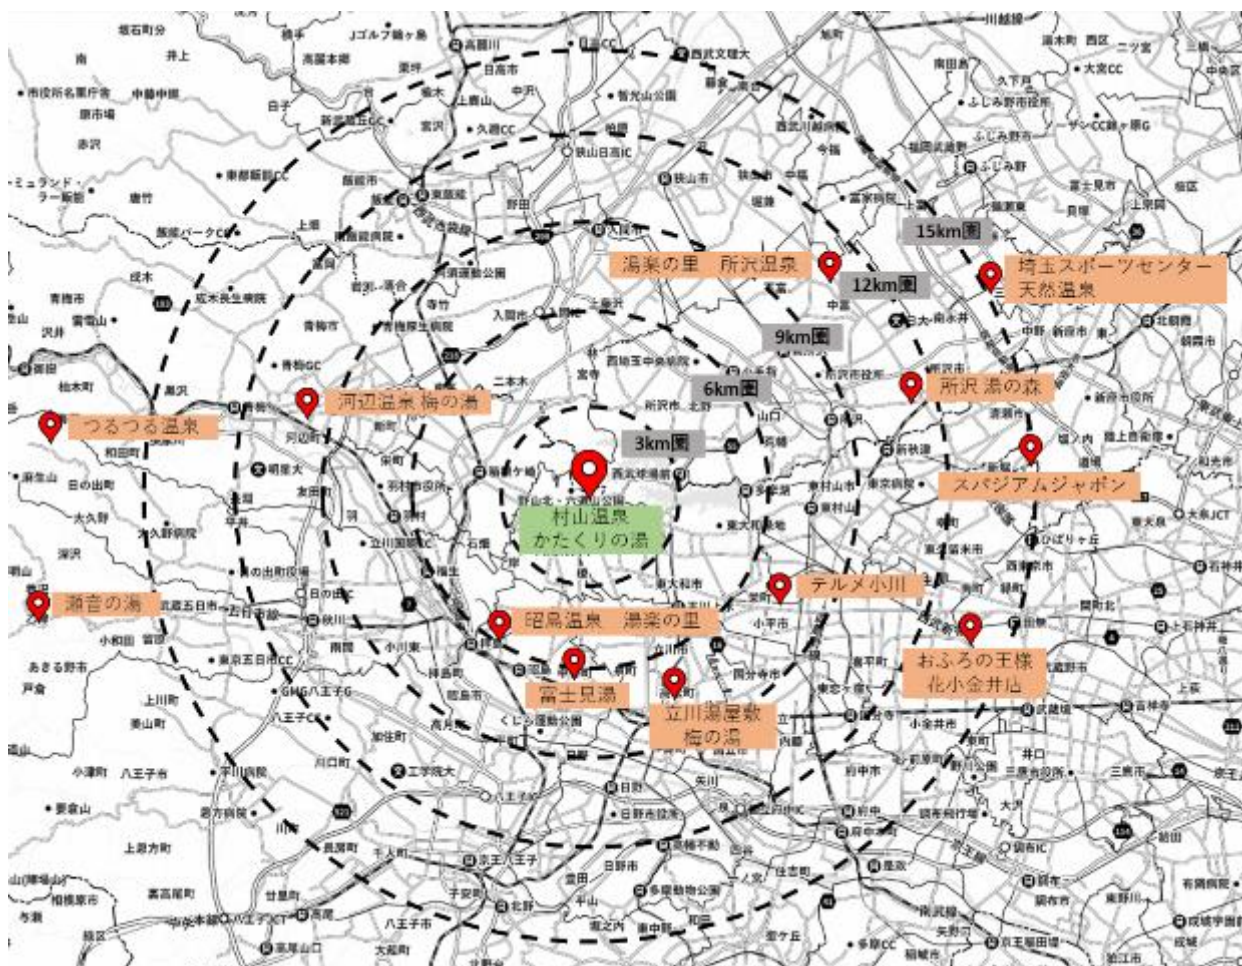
15km圏
湯楽の里　所沢温泉
12km圏
埼玉スポーツセンター 天然温泉
9km圏
6km圏
所沢 湯の森
河辺温泉 梅の湯
つるつる温泉
3km圏
スパジアムジャポン
村山温泉 かたくりの湯
テルメ小川
瀬音の湯
昭島温泉　湯楽の里
おふろの王様 花小金井店
富士見湯
立川湯屋敷 梅の湯